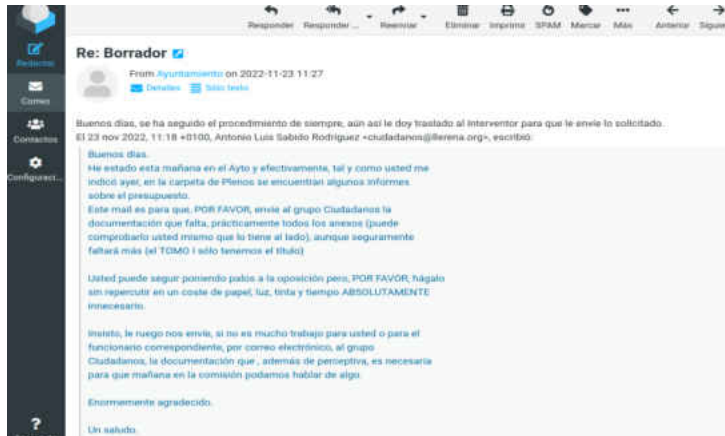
Redactar
Correo
Contactos
Configuraci...
?

Responder Responder ... Reenviar Eliminar Imprimir SPAM Marcar Más Anterior Siguie

Re: Borrador

From Ayuntamiento on 2022-11-23 11:27
Detalles Sólo texto

Buenos días, se ha seguido el procedimiento de siempre, aún así le doy traslado al Interventor para que le envíe lo solicitado.
El 23 nov 2022, 11:18 +0100, Antonio Luis Sabido Rodriguez <ciudadanos@llerena.org>, escribió:

Buenos días.
He estado esta mañana en el Ayto y efectivamente, tal y como usted me indicó ayer, en la carpeta de Plenos se encuentran algunos informes sobre el presupuesto.
Este mail es para que, POR FAVOR, envíe al grupo Ciudadanos la documentación que falta, prácticamente todos los anexos (puede comprobarlo usted mismo que lo tiene al lado), aunque seguramente faltará más (el TOMO I sólo tenemos el título)

Usted puede seguir poniendo palos a la oposición pero, POR FAVOR, hágalo sin repercutir en un coste de papel, luz, tinta y tiempo ABSOLUTAMENTE innecesario.

Insisto, le ruego nos envíe, si no es mucho trabajo para usted o para el funcionario correspondiente, por correo electrónico, al grupo Ciudadanos, la documentación que , además de perceptiva, es necesaria para que mañana en la comisión podamos hablar de algo.

Enormemente agradecido.

Un saludo.